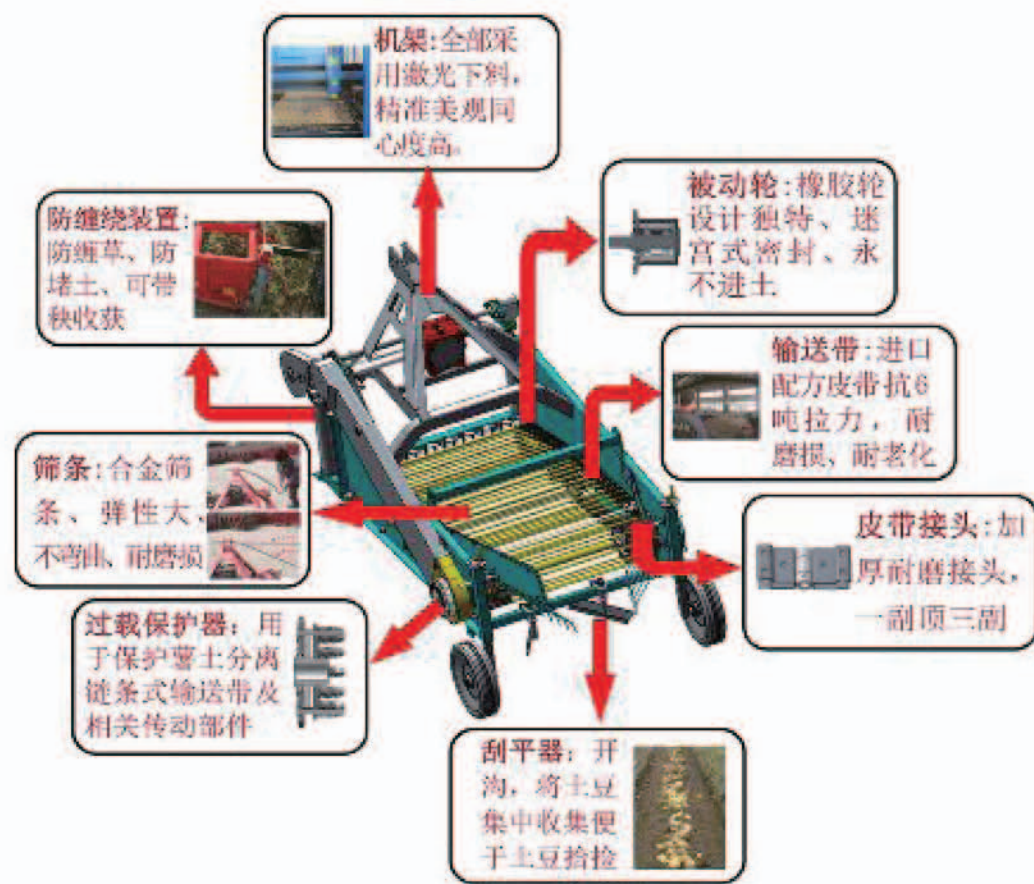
机架:全部采用激光下料,精准美观同心度高。

防缠绕装置:防缠草、防堵土、可带秧收获

被动轮:橡胶轮设计独特、迷宫式密封、永不进土

输送带:进口配方皮带抗6吨拉力,耐磨损,耐老化

筛条:合金筛条、弹性大、不弯曲、耐磨损

皮带接头:加厚耐磨接头,一副顶三副

过载保护器:用于保护薯土分离链条式输送带及相关传动部件

刮平器:开沟,将土豆集中收集便于土豆拾捡